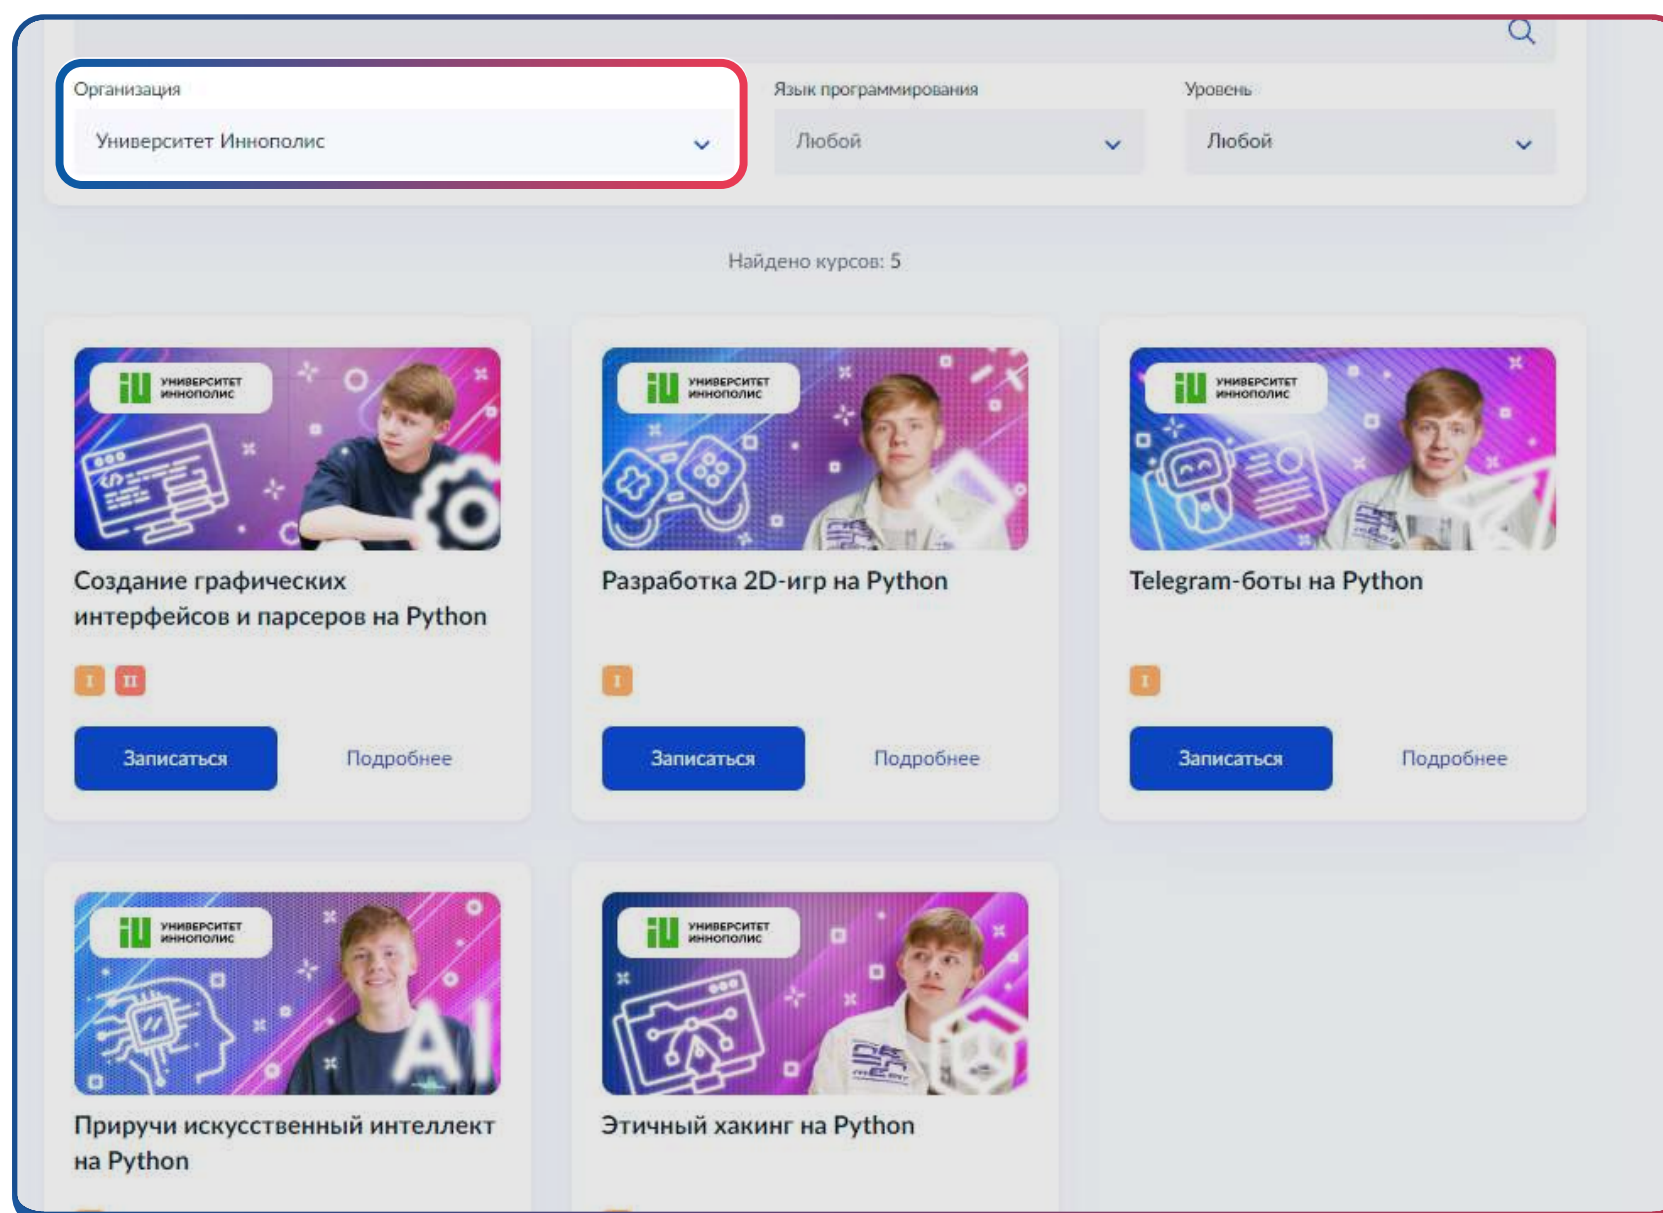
Организация

Университет Иннополис

Язык программирования

Любой

Уровень

Любой

Найдено курсов: 5

УНИВЕРСИТЕТ ИННОПОЛИС

Создание графических интерфейсов и парсеров на Python

I II

Записаться

Подробнее

УНИВЕРСИТЕТ ИННОПОЛИС

Разработка 2D-игр на Python

I

Записаться

Подробнее

УНИВЕРСИТЕТ ИННОПОЛИС

Telegram-боты на Python

I

Записаться

Подробнее

УНИВЕРСИТЕТ ИННОПОЛИС

AI

Приручи искусственный интеллект на Python

УНИВЕРСИТЕТ ИННОПОЛИС

Этичный хакинг на Python